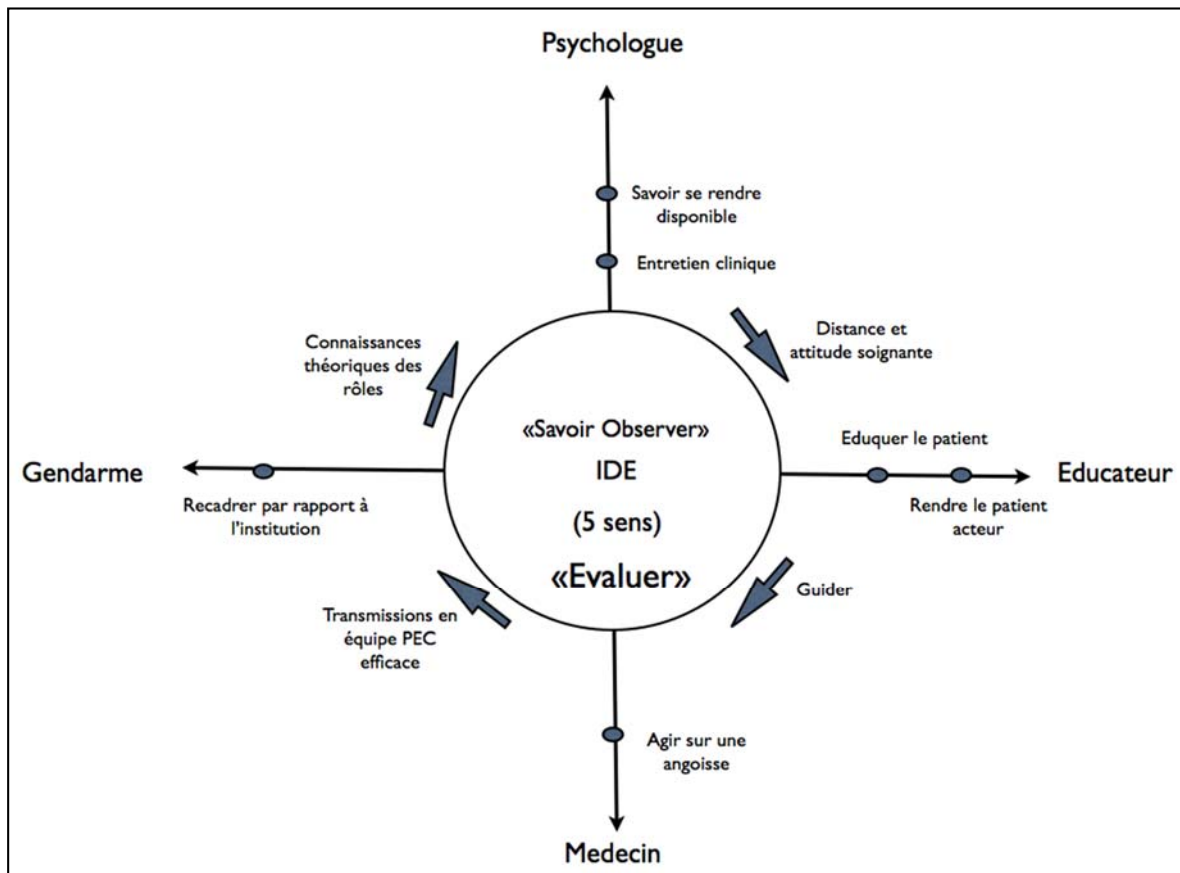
Psychologue

Savoir se rendre disponible

Entretien clinique

Connaissances théoriques des rôles

Distance et attitude soignante

«Savoir Observer»

IDE

(5 sens)

«Evaluer»

Gendarme

Recadrer par rapport à l'institution

Eduquer le patient

Educateur

Rendre le patient acteur

Transmissions en équipe PEC efficace

Guider

Agir sur une angoisse

Medecin